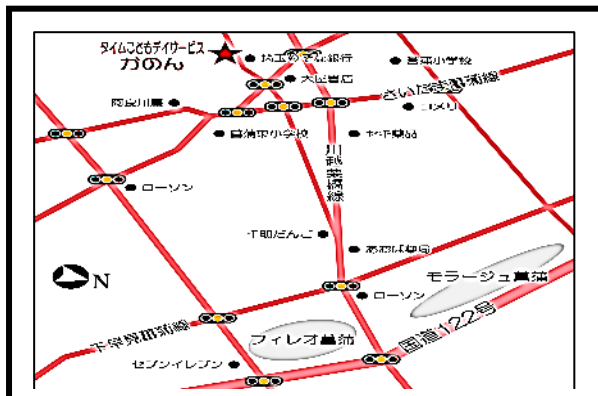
タイムこどもデイサービス
かのん
埼玉りそな銀行
大里書店
さいたま新都心線
岡良川県
さいた新都線
ニトリ
上木小学校
上木駅
川越線
ローソン
十町だんご
上尾駅
N
ローソン
モラージュ菖蒲
上平野新都線
フィレオ菖蒲
国道122号
セブンイレブン
菖蒲小学校